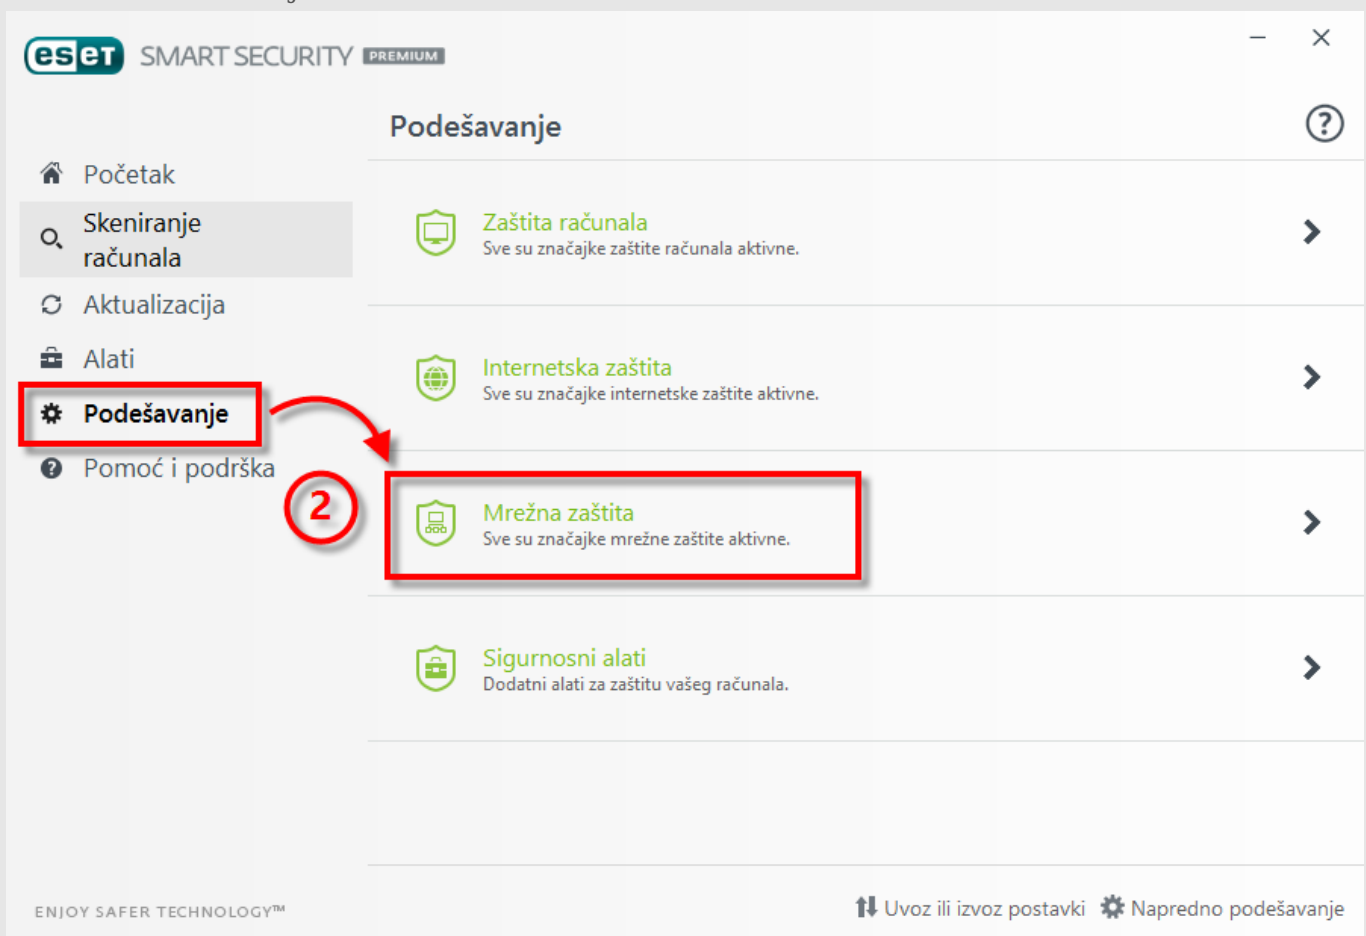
eset SMART SECURITY PREMIUM

Podešavanje

Početak
Skeniranje računala
Aktualizacija
Alati
Podešavanje
Pomoć i podrška

2

Zaštita računala
Sve su značajke zaštite računala aktivne.

Internetska zaštita
Sve su značajke internetske zaštite aktivne.

Mrežna zaštita
Sve su značajke mrežne zaštite aktivne.

Sigurnosni alati
Dodatni alati za zaštitu vašeg računala.

ENJOY SAFER TECHNOLOGY™

Uvoz ili izvoz postavki
Napredno podešavanje